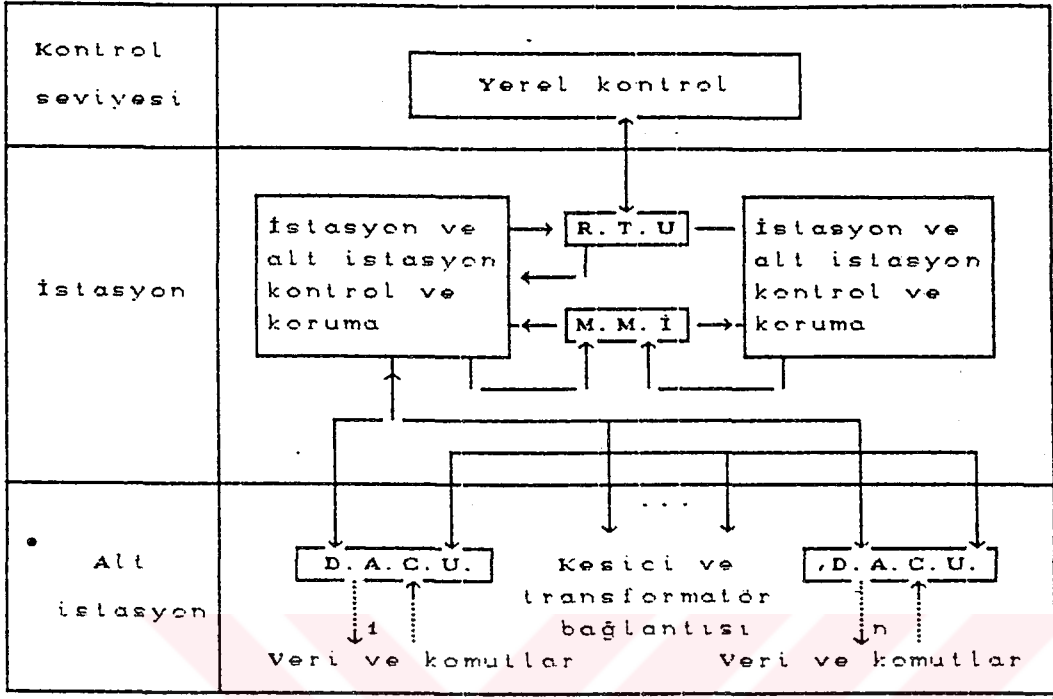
Kontrol seviyesi

Yerel kontrol

İstasyon

İstasyon ve alt istasyon kontrol ve koruma

R. T. U

M. M. İ

İstasyon ve alt istasyon kontrol ve koruma

Alt istasyon

D. A. C. U.

...

Kesici ve transformatör bağlantısı

,D. A. C. U.

1

n

Veri ve komutlar

Veri ve komutlar